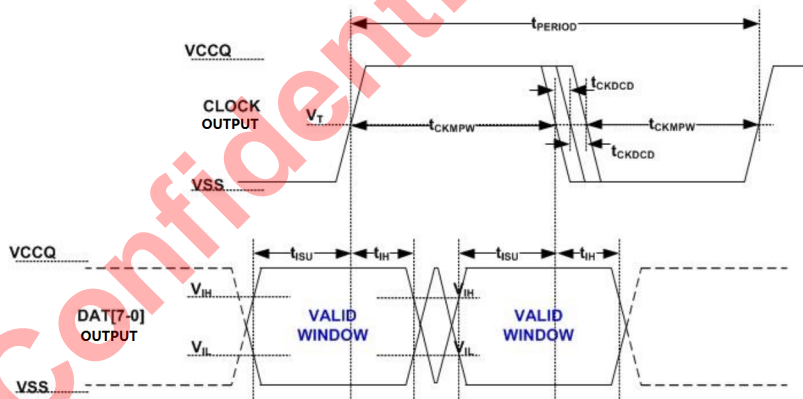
Confidential

$t_{PERIOD}$

VCCQ

$t_{CKDCD}$

CLOCK OUTPUT

$V_T$

$t_{CKMPW}$

$t_{CKMPW}$

$t_{CKDCD}$

VSS

VCCQ

$t_{ISU}$

$t_{IH}$

$t_{ISU}$

$t_{IH}$

$V_{IH}$

$V_{IH}$

DAT[7-0] OUTPUT

VALID WINDOW

VALID WINDOW

$V_{IL}$

$V_{IL}$

VSS